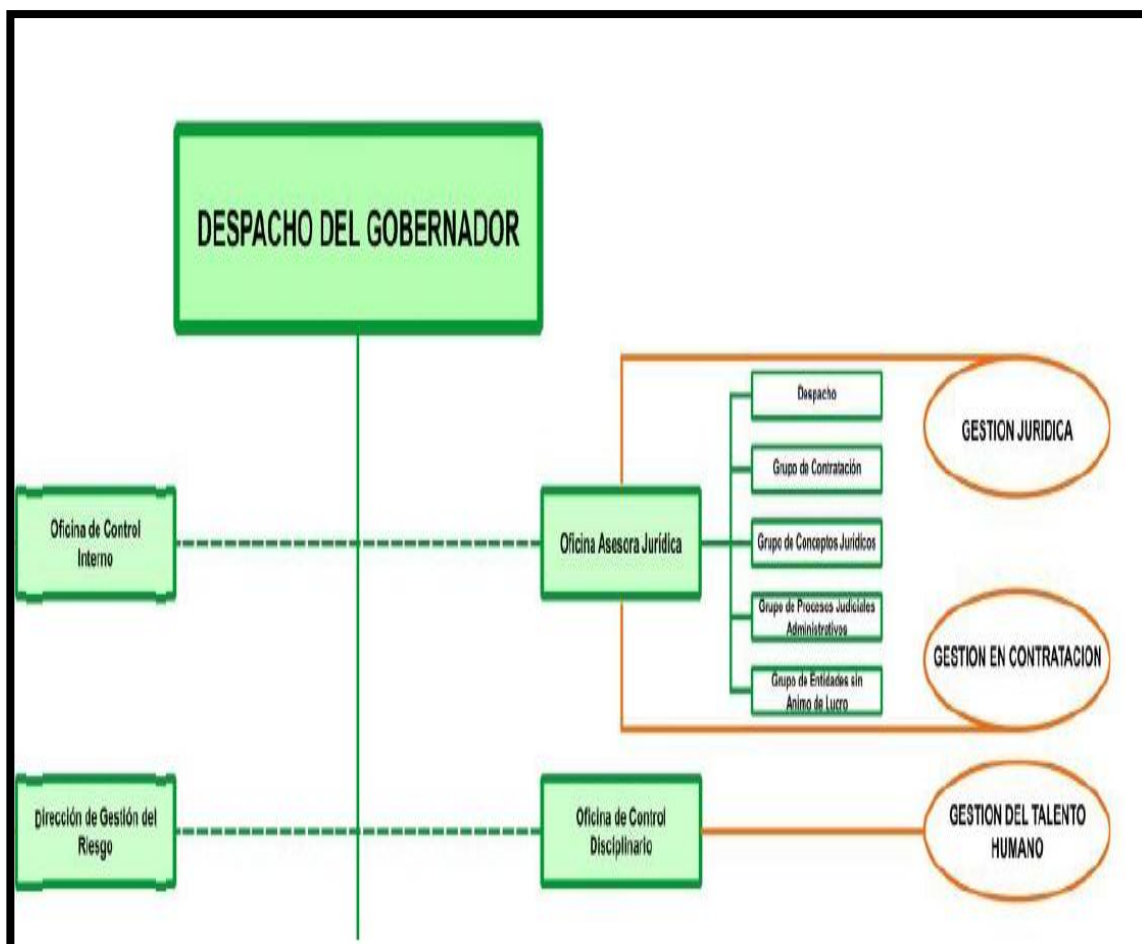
DESPACHO DEL GOBERNADOR

Oficina de Control Interno

Oficina Asesora Jurídica

Despacho

Grupo de Contratación

Grupo de Conceptos Jurídicos

Grupo de Procesos Judiciales Administrativos

Grupo de Entidades sin Animo de Lucro

GESTION JURIDICA

GESTION EN CONTRATACION

Dirección de Gestión del Riesgo

Oficina de Control Disciplinario

GESTION DEL TALENTO HUMANO